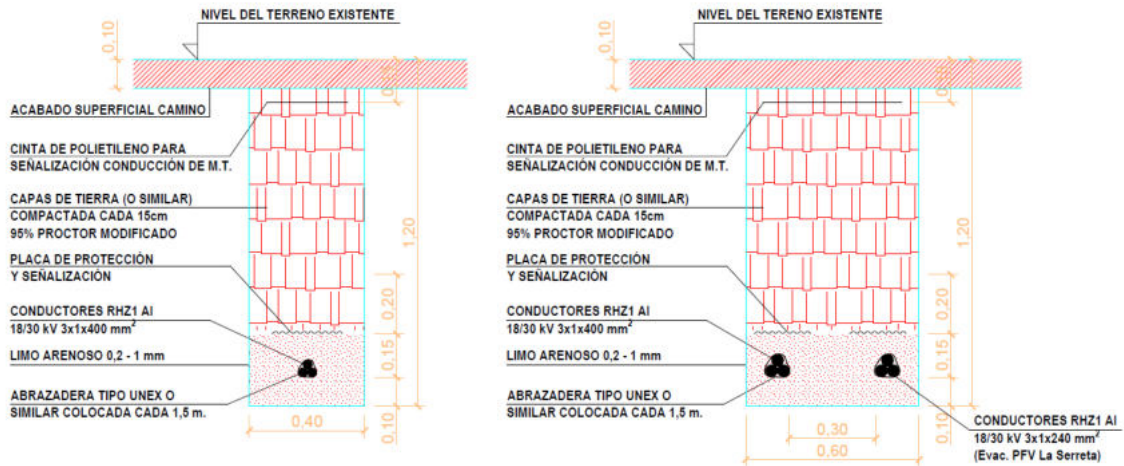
NIVEL DEL TERRENO EXISTENTE

0,10

ACABADO SUPERFICIAL CAMINO

CINTA DE POLIETILENO PARA SEÑALIZACIÓN CONDUCCIÓN DE M.T.

CAPAS DE TIERRA (O SIMILAR) COMPACTADA CADA 15cm 95% PROCTOR MODIFICADO

PLACA DE PROTECCIÓN Y SEÑALIZACIÓN

CONDUCTORES RHZ1 Al 18/30 kV 3x1x400 mm$^2$

LIMO ARENOSO 0,2 - 1 mm

ABRAZADERA TIPO UNEX O SIMILAR COLOCADA CADA 1,5 m.

0,40

1,20

0,20

0,15

0,15

0,10

NIVEL DEL TERENO EXISTENTE

0,10

ACABADO SUPERFICIAL CAMINO

CINTA DE POLIETILENO PARA SEÑALIZACIÓN CONDUCCIÓN DE M.T.

CAPAS DE TIERRA (O SIMILAR) COMPACTADA CADA 15cm 95% PROCTOR MODIFICADO

PLACA DE PROTECCIÓN Y SEÑALIZACIÓN

CONDUCTORES RHZ1 Al 18/30 kV 3x1x400 mm$^2$

LIMO ARENOSO 0,2 - 1 mm

ABRAZADERA TIPO UNEX O SIMILAR COLOCADA CADA 1,5 m.

0,30

0,60

1,20

0,20

0,15

0,15

0,10

CONDUCTORES RHZ1 Al 18/30 kV 3x1x240 mm$^2$ (Evac. PFV La Serreta)